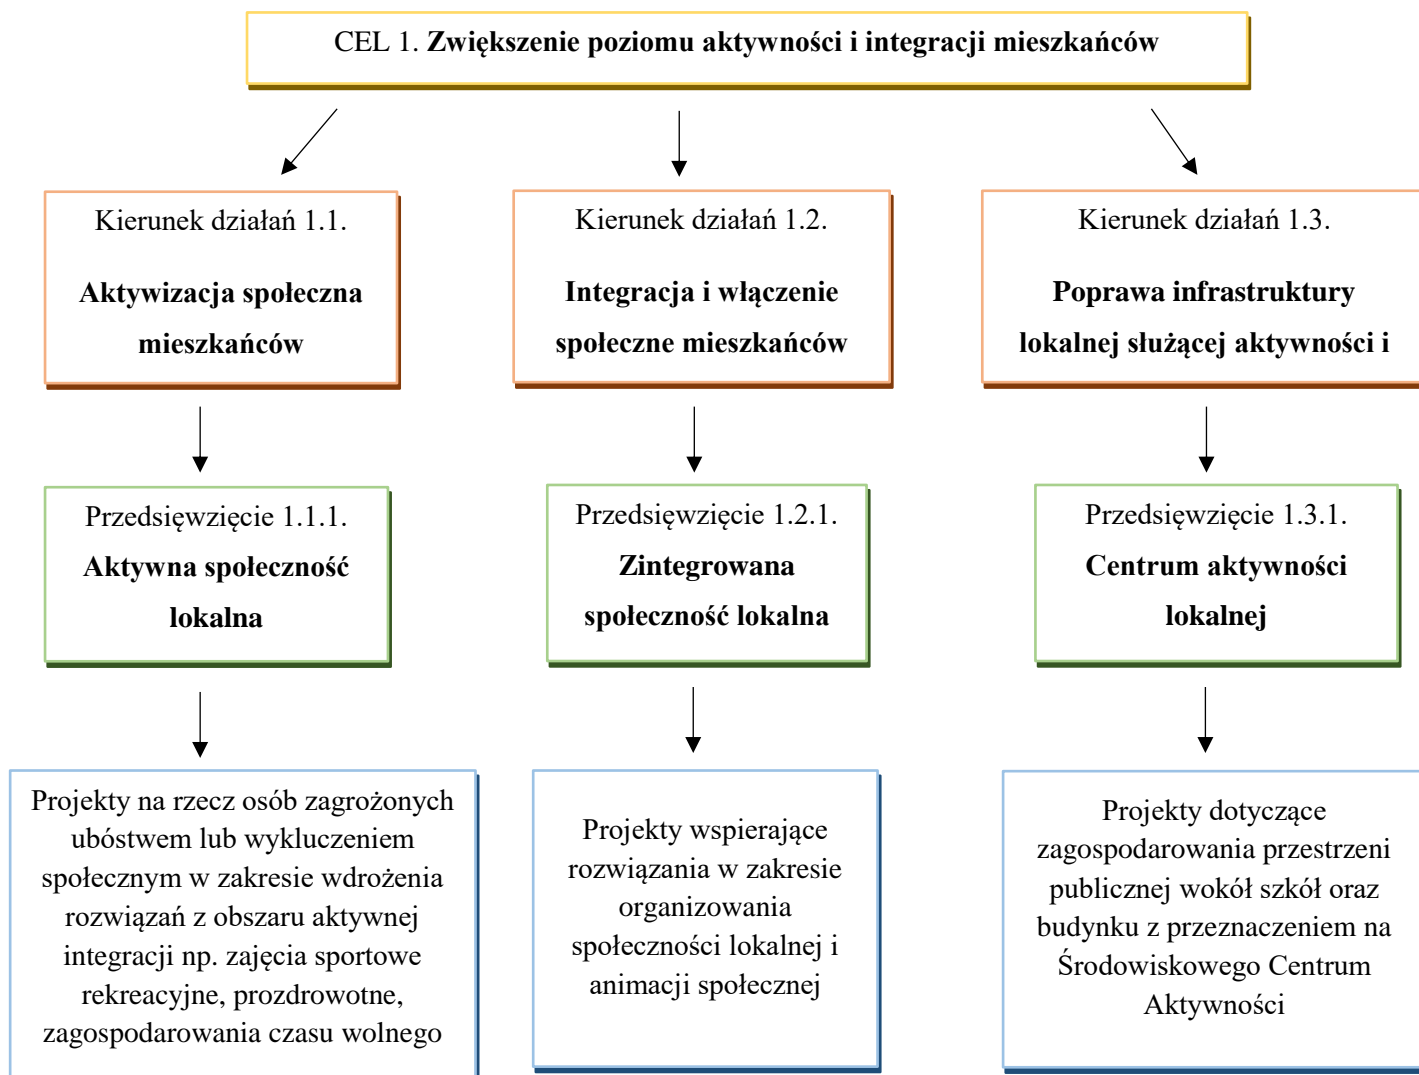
CEL 1. **Zwiększenie poziomu aktywności i integracji mieszkańców**

Kierunek działań 1.1.
**Aktywizacja społeczna mieszkańców**

Kierunek działań 1.2.
**Integracja i włączenie społeczne mieszkańców**

Kierunek działań 1.3.
**Poprawa infrastruktury lokalnej służącej aktywności i**

Przedsięwzięcie 1.1.1.
**Aktywna społeczność lokalna**

Przedsięwzięcie 1.2.1.
**Zintegrowana społeczność lokalna**

Przedsięwzięcie 1.3.1.
**Centrum aktywności lokalnej**

Projekty na rzecz osób zagrożonych ubóstwem lub wykluczeniem społecznym w zakresie wdrożenia rozwiązań z obszaru aktywnej integracji np. zajęcia sportowe rekreacyjne, prozdrowotne, zagospodarowania czasu wolnego

Projekty wspierające rozwiązania w zakresie organizowania społeczności lokalnej i animacji społecznej

Projekty dotyczące zagospodarowania przestrzeni publicznej wokół szkół oraz budynku z przeznaczeniem na Środowiskowego Centrum Aktywności